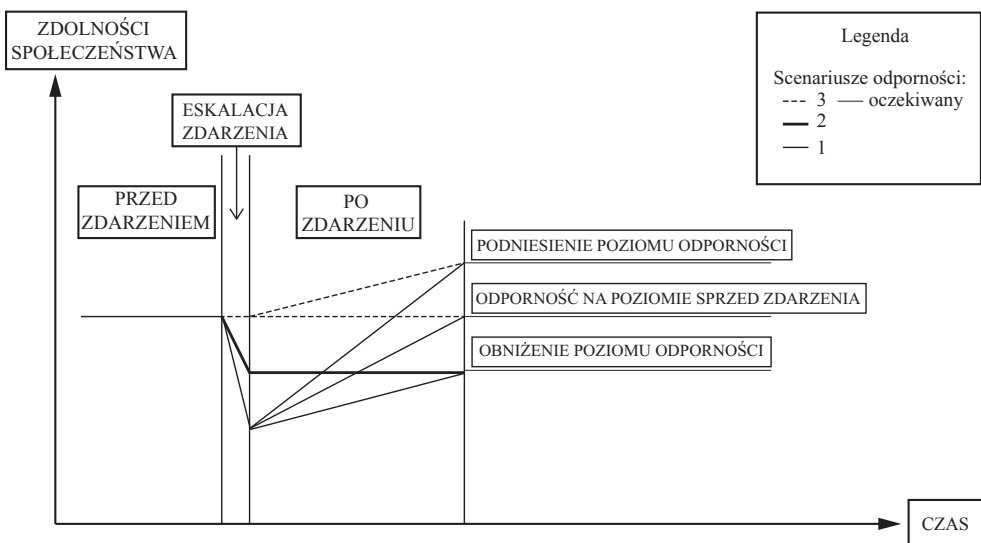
ZDOLNOŚCI SPOŁECZEŃSTWA

Legenda

Scenariusze odporności:
--- 3 — oczekiwany
— 2
— 1

ESKALACJA ZDARZENIA

PRZED ZDARZENIEM

PO ZDARZENIU

PODNIESIENIE POZIOMU ODPORNOŚCI

ODPORNOŚĆ NA POZIOMIE SPRZED ZDARZENIA

OBNIŻENIE POZIOMU ODPORNOŚCI

CZAS